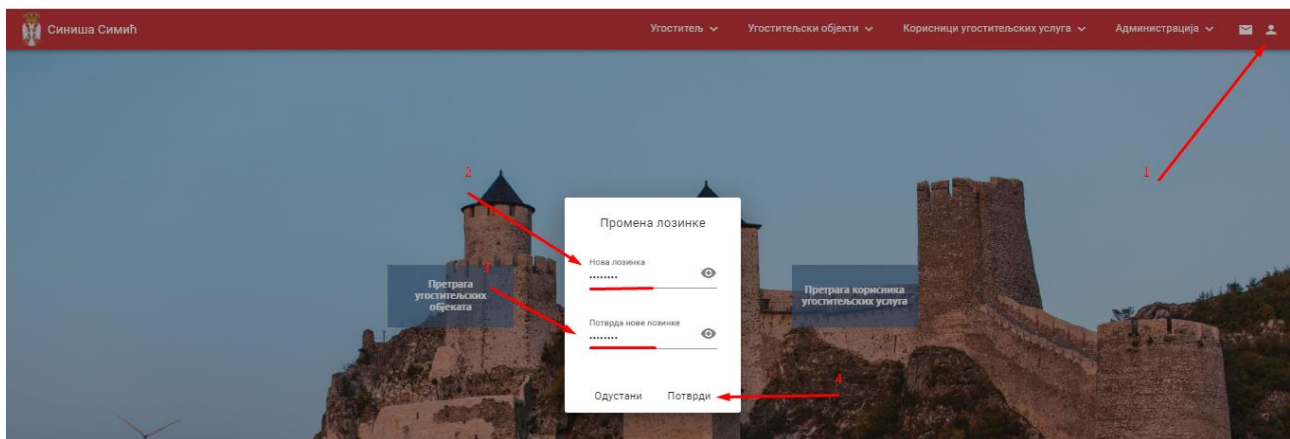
Синиша Симић

Угоститељ Угоститељски објекти Корисници угоститељских услуга Администрација

1

2

3

Промена лозинке

Нова лозинка
••••••••

Потврда нове лозинке
••••••••

Претрага угоститељских објеката

Претрага корисника угоститељских услуга

Одустани Потврди

4